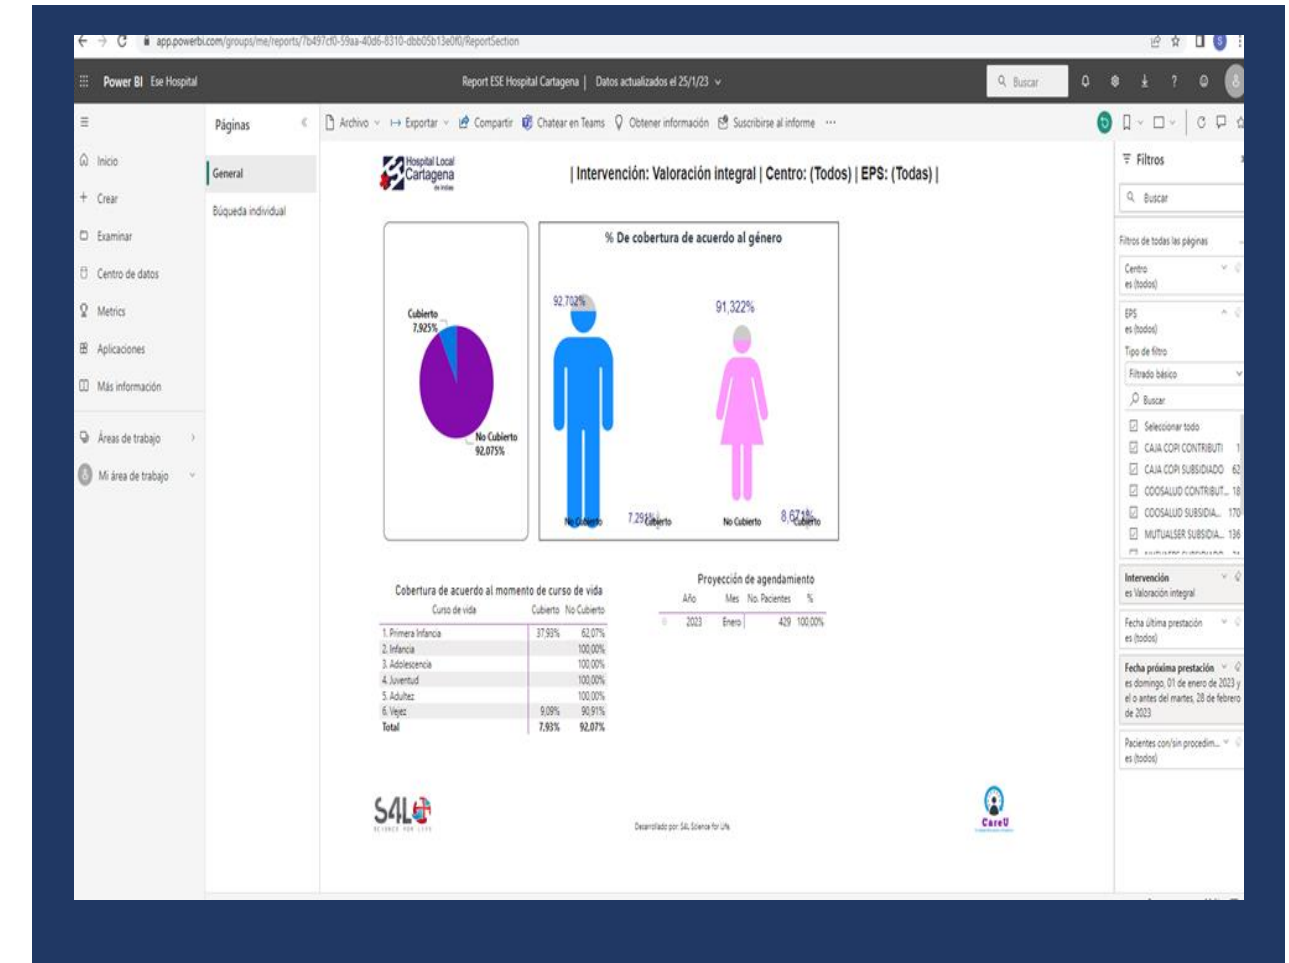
app.powerbi.com/groups/me/reports/7b497cf0-59aa-40d6-8310-dbb05b13e0f0/ReportSection

Power BI Ese Hospital

Report ESE Hospital Cartagena | Datos actualizados el 25/1/23

Buscar

Inicio
Crear
Examinar
Centro de datos
Metrics
Aplicaciones
Más información
Áreas de trabajo
Mi área de trabajo

Páginas
General
Búqueda individual

Archivo Exportar Compartir Chatear en Teams Obtener información Suscribirse al informe ···

Hospital Local Cartagena de Indias

| Intervención: Valoración integral | Centro: (Todos) | EPS: (Todas) |

Cubierto 7,925%
No Cubierto 92,075%

% De cobertura de acuerdo al género

92,702%
91,322%
No Cubierto 7,298% Cubierto
No Cubierto 8,678% Cubierto

Cobertura de acuerdo al momento de curso de vida

| Curso de vida | Cubierto | No Cubierto |
|---|---|---|
| 1. Primera Infancia | 37,93% | 62,07% |
| 2. Infancia | | 100,00% |
| 3. Adolescencia | | 100,00% |
| 4. Juventud | | 100,00% |
| 5. Adultez | | 100,00% |
| 6. Vejez | 9,09% | 90,91% |
| Total | 7,93% | 92,07% |

Proyección de agendamiento

| Año | Mes | No. Pacientes | % |
|---|---|---|---|
| 2023 | Enero | 429 | 100,00% |

S4L SCIENCE FOR LIFE

Desarrollado por: S4L Science for Life

CareU

Filtros
Buscar
Filtros de todas las páginas
Centro
es (todos)
EPS
es (todos)
Tipo de filtro
Filtrado básico
Buscar
Seleccionar todo
CAJA COPI CONTRIBUTI
CAJA COPI SUBSIDIADO
COOSALUD CONTRIBUT...
COOSALUD SUBSIDIA...
MUTUALSER SUBSIDIA...
Intervención
es Valoración integral
Fecha última prestación
es (todos)
Fecha próxima prestación
es domingo, 01 de enero de 2023 y el o antes del martes, 28 de febrero de 2023
Pacientes con/sin procedim...
es (todos)